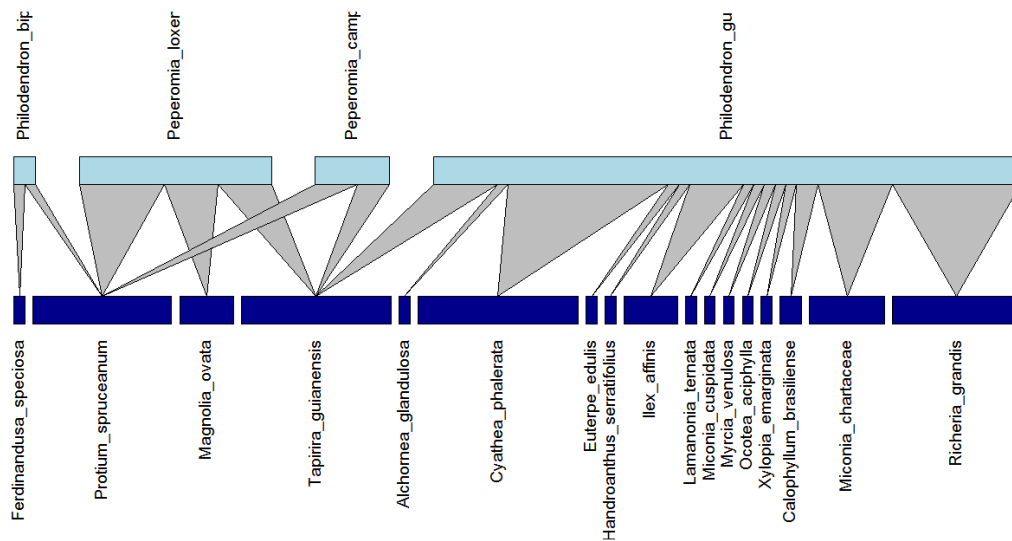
Philodendron_bip
Peperomia_loxer
Peperomia_camp
Philodendron_gu

Ferdinandusa_speciosa
Protium_spruceanum
Magnolia_ovata
Tapirira_guianensis
Alchornea_glandulosa
Cyathea_phalerata
Euterpe_edulis
Handroanthus_serratifolius
Ilex_affinis
Lamanonia_ternata
Miconia_cuspidata
Myrcia_venulosa
Ocotea_aciphylla
Xylopia_emarginata
Calophyllum_brasiliense
Miconia_chartaceae
Richeria_grandis